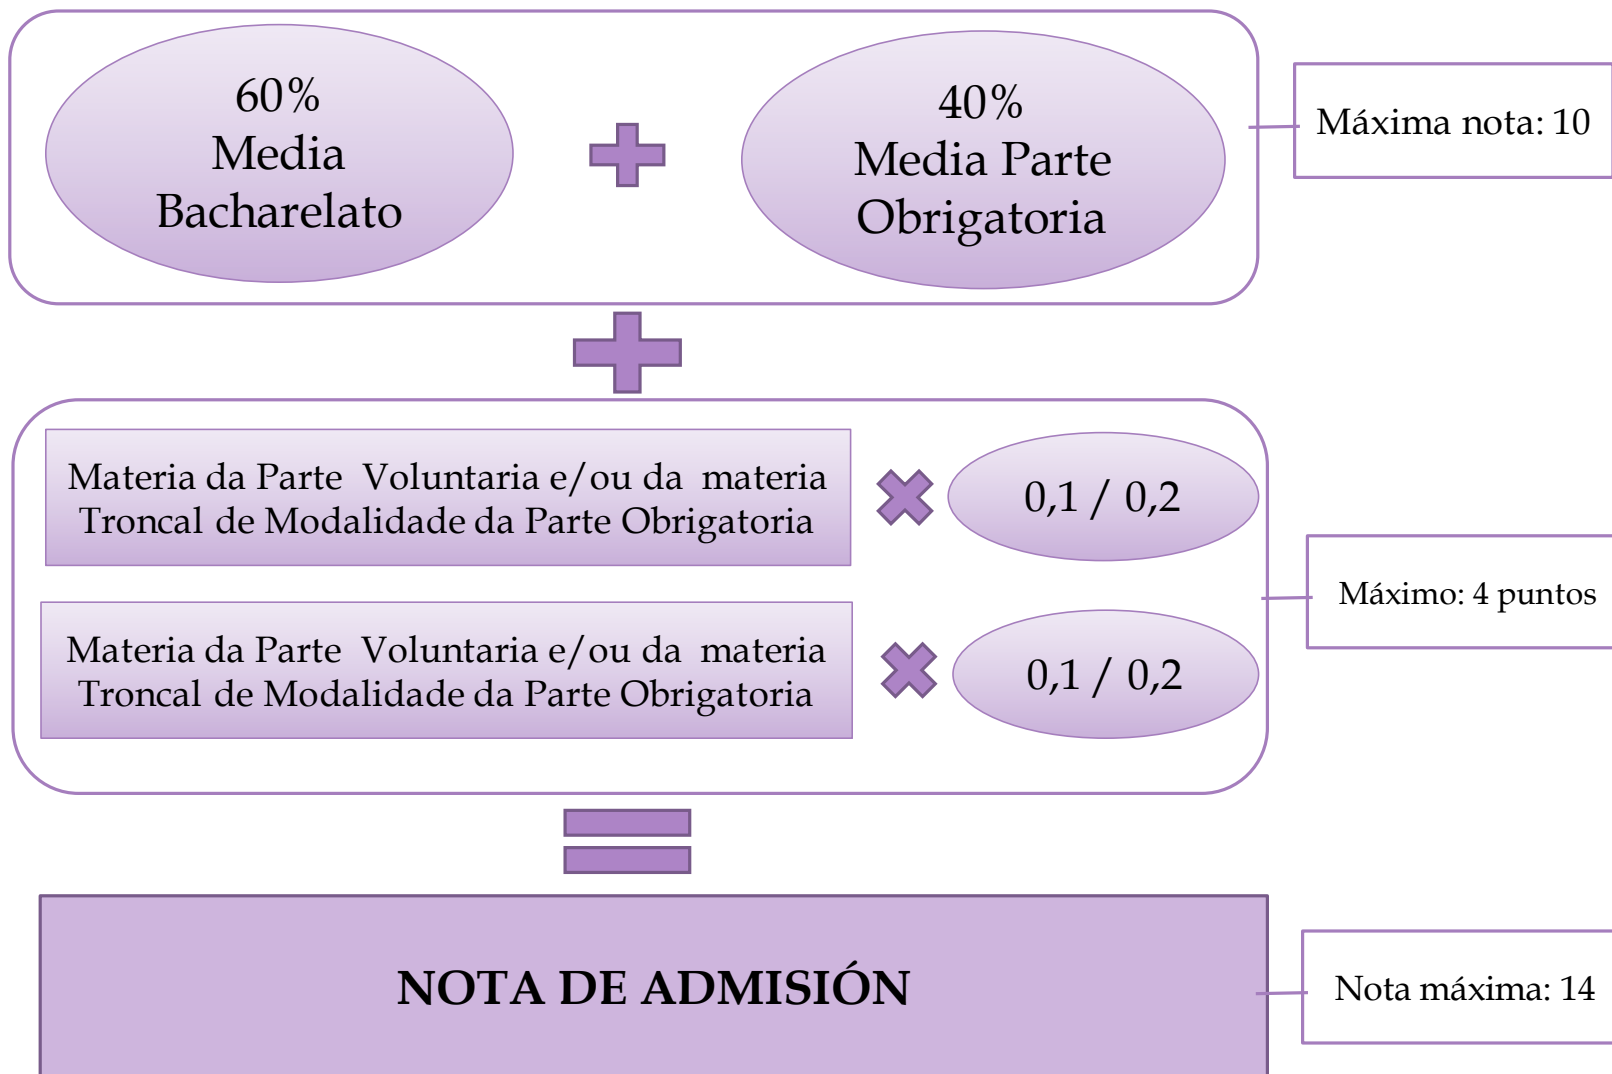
60%
Media
Bacharelato

40%
Media Parte
Obrigatoria

Máxima nota: 10

Materia da Parte Voluntaria e/ou da materia Troncal de Modalidade da Parte Obrigatoria

0,1 / 0,2

Materia da Parte Voluntaria e/ou da materia Troncal de Modalidade da Parte Obrigatoria

0,1 / 0,2

Máximo: 4 puntos

NOTA DE ADMISIÓN

Nota máxima: 14